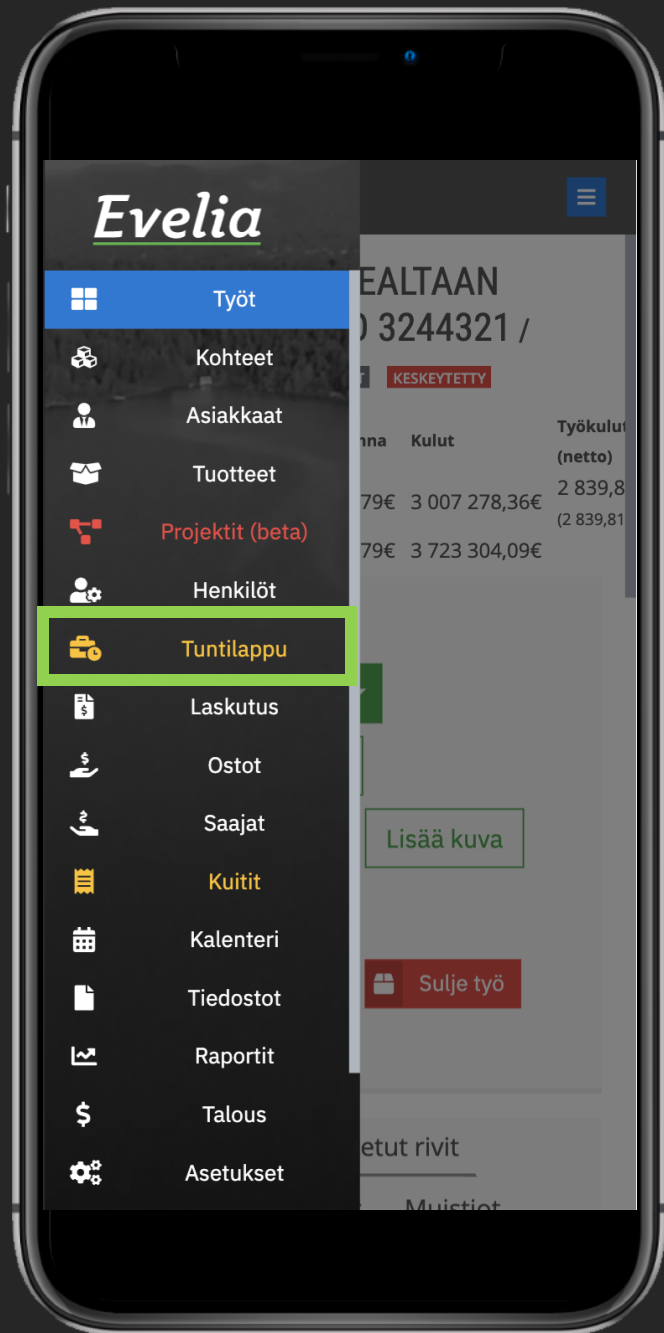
Evelia

Työt
Kohteet
Asiakkaat
Tuotteet
Projektit (beta)
Henkilöt
Tuntilappu
Laskutus
Ostot
Saajat
Kuitit
Kalenteri
Tiedostot
Raportit
Talous
Asetukset

EALTAAN
) 3244321 /
KESKEYTETTY

| nna | Kulut | Työkulut (netto) |
|---|---|---|
| 79€ | 3 007 278,36€ | 2 839,8 (2 839,81 |
| 79€ | 3 723 304,09€ | |

Lisää kuva
Sulje työ
etut rivit
Muistiot